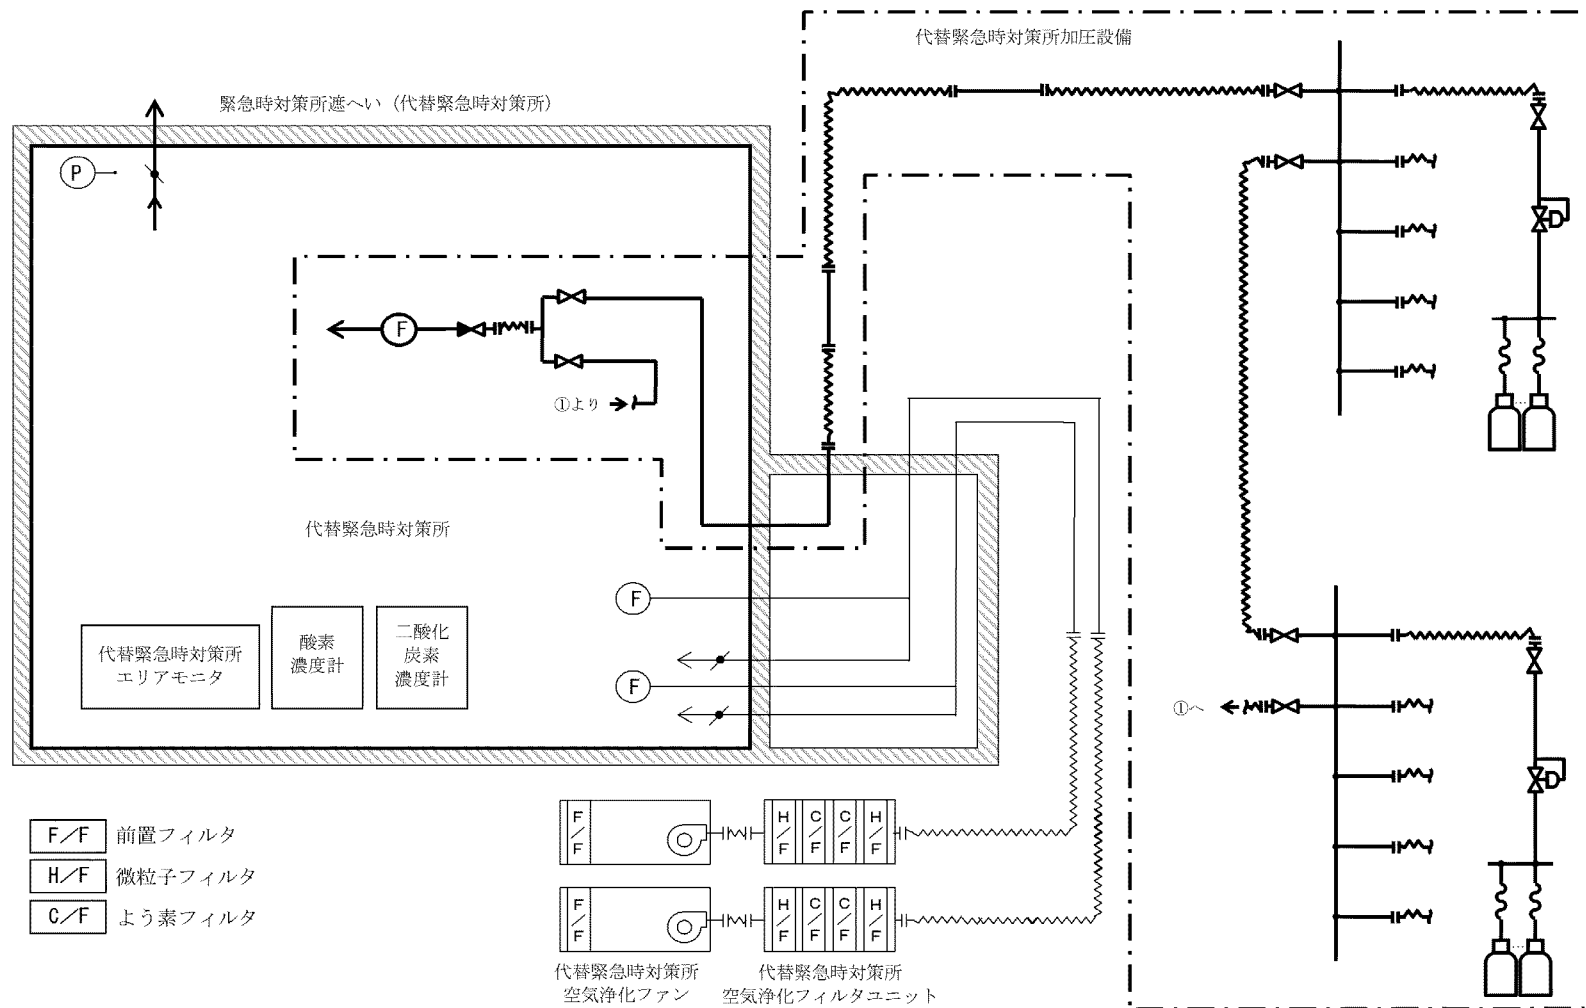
代替緊急時対策所加圧設備

緊急時対策所遮へい（代替緊急時対策所）

P

F

①より

代替緊急時対策所

F

F

代替緊急時対策所エリアモニタ

酸素濃度計

二酸化炭素濃度計

①へ

F/F 前置フィルタ
H/F 微粒子フィルタ
C/F よう素フィルタ

F/F

H/F C/F C/F H/F

F/F

H/F C/F C/F H/F

代替緊急時対策所
空気浄化ファン

代替緊急時対策所
空気浄化フィルタユニット